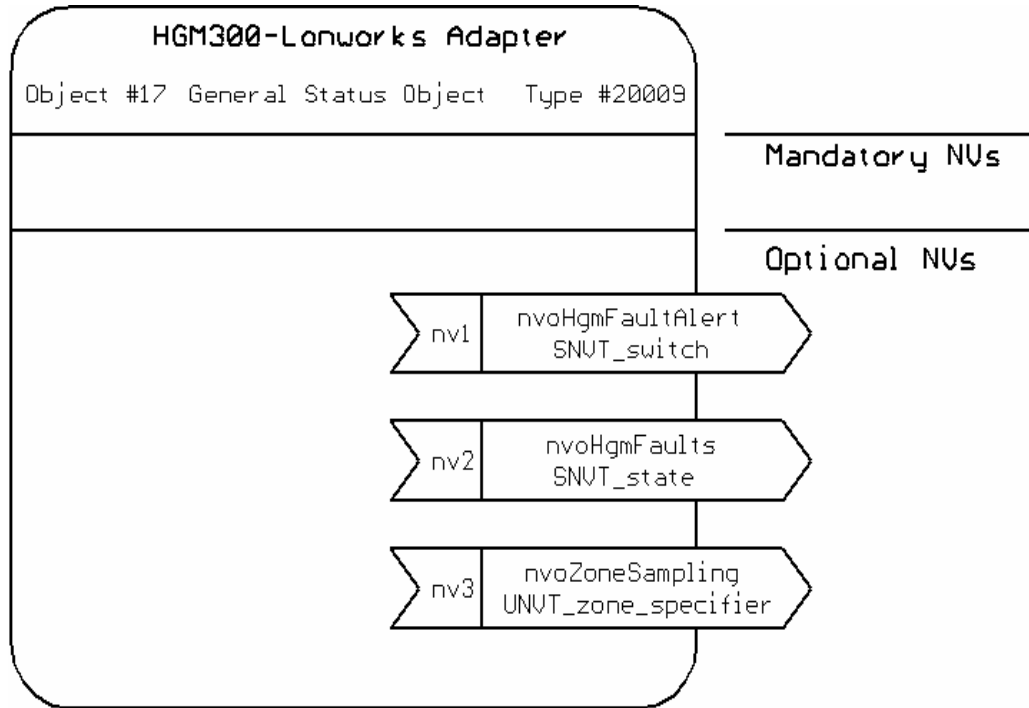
HGM300-Lonworks Adapter

Object #17 General Status Object Type #20009

Mandatory NVs

Optional NVs

nv1 nvoHgmFaultAlert SNVT_switch

nv2 nvoHgmFaults SNVT_state

nv3 nvoZoneSampling UNVT_zone_specifier